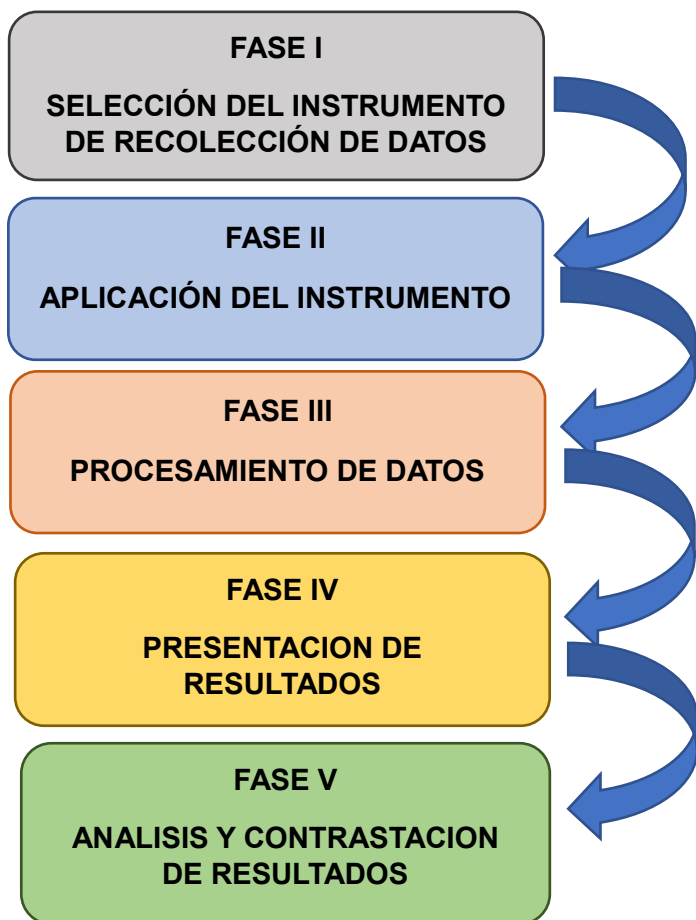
FASE I

SELECCIÓN DEL INSTRUMENTO DE RECOLECCIÓN DE DATOS

FASE II

APLICACIÓN DEL INSTRUMENTO

FASE III

PROCESAMIENTO DE DATOS

FASE IV

PRESENTACION DE RESULTADOS

FASE V

ANALISIS Y CONTRASTACION DE RESULTADOS